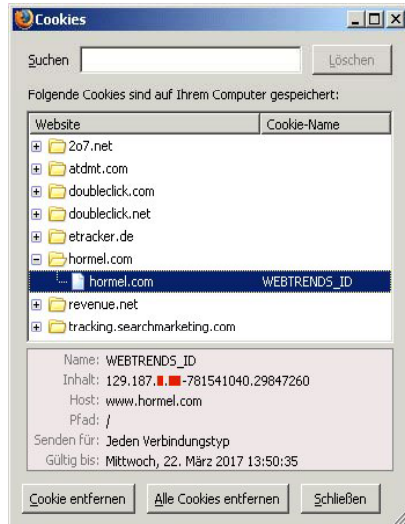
Cookies

Suchen

Löschen

Folgende Cookies sind auf Ihrem Computer gespeichert:

| Website | Cookie-Name |
|---|---|
| 2o7.net | |
| atdmt.com | |
| doubleclick.com | |
| doubleclick.net | |
| etracker.de | |
| hormel.com | |
| hormel.com | WEBTRENDS_ID |
| revenue.net | |
| tracking.searchmarketing.com | |

Name: WEBTRENDS_ID
Inhalt: 129.187.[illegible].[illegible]-781541040.29847260
Host: www.hormel.com
Pfad: /
Senden für: Jeden Verbindungstyp
Gültig bis: Mittwoch, 22. März 2017 13:50:35

Cookie entfernen
Alle Cookies entfernen
Schließen